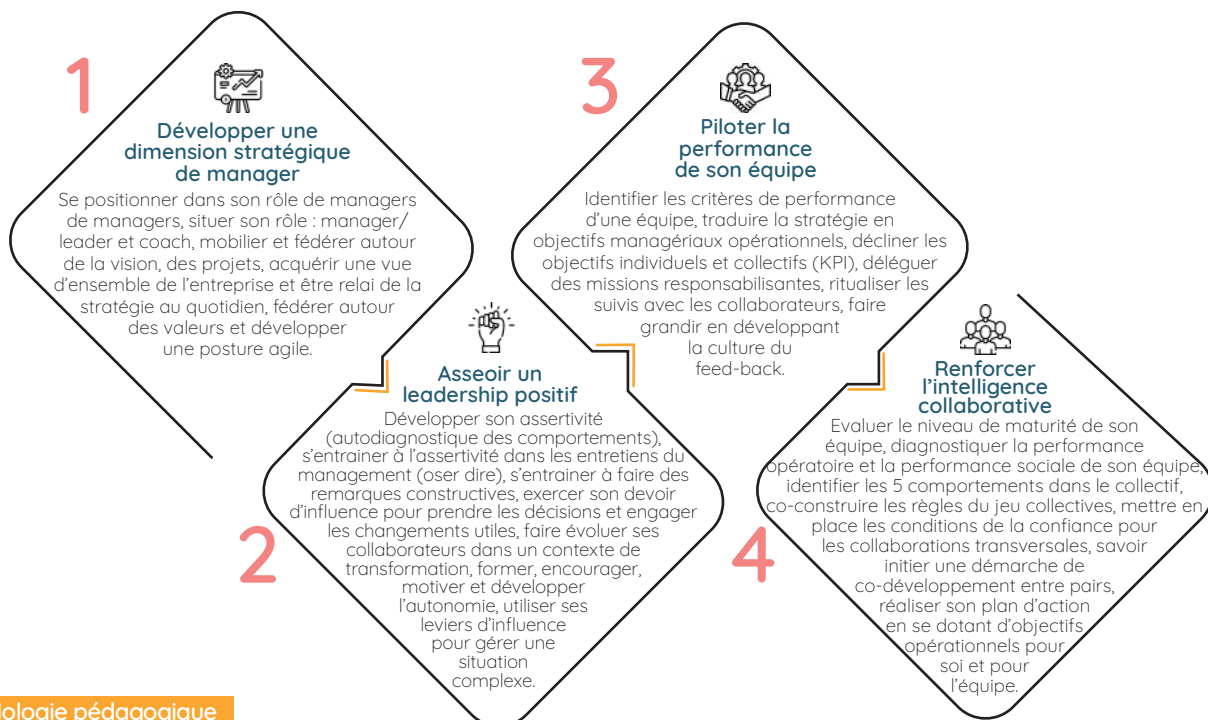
1

Développer une dimension stratégique de manager

Se positionner dans son rôle de managers de managers, situer son rôle : manager/ leader et coach, mobilier et fédérer autour de la vision, des projets, acquérir une vue d'ensemble de l'entreprise et être relai de la stratégie au quotidien, fédérer autour des valeurs et développer une posture agile.

3

Piloter la performance de son équipe

Identifier les critères de performance d'une équipe, traduire la stratégie en objectifs managériaux opérationnels, décliner les objectifs individuels et collectifs (KPI), déléguer des missions responsabilisantes, ritualiser les suivis avec les collaborateurs, faire grandir en développant la culture du feed-back.

Asseoir un leadership positif

Développer son assertivité (autodiagnostique des comportements), s'entrainer à l'assertivité dans les entretiens du management (oser dire), s'entrainer à faire des remarques constructives, exercer son devoir d'influence pour prendre les décisions et engager les changements utiles, faire évoluer ses collaborateurs dans un contexte de transformation, former, encourager, motiver et développer l'autonomie, utiliser ses leviers d'influence pour gérer une situation complexe.

2

Renforcer l'intelligence collaborative

Evaluer le niveau de maturité de son équipe, diagnostiquer la performance opératoire et la performance sociale de son équipe, identifier les 5 comportements dans le collectif, co-construire les règles du jeu collectives, mettre en place les conditions de la confiance pour les collaborations transversales, savoir initier une démarche de co-développement entre pairs, réaliser son plan d'action en se dotant d'objectifs opérationnels pour soi et pour l'équipe.

4

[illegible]dologie pédagogique